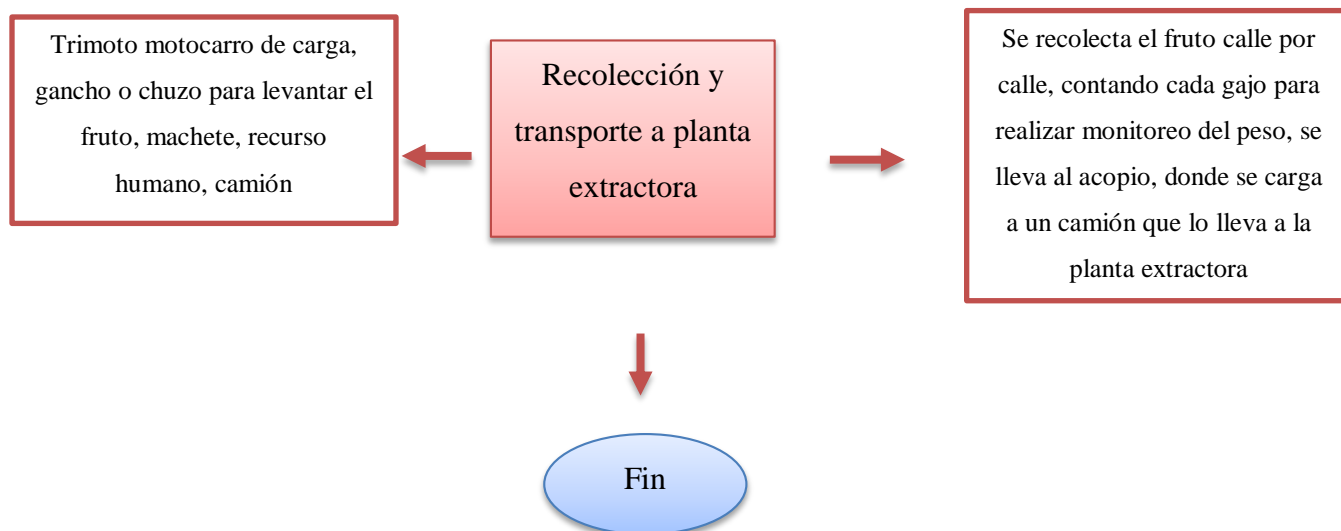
Trimoto motocarro de carga, gancho o chuzo para levantar el fruto, machete, recurso humano, camión

Recolección y transporte a planta extractora

Se recolecta el fruto calle por calle, contando cada gajo para realizar monitoreo del peso, se lleva al acopio, donde se carga a un camión que lo lleva a la planta extractora

Fin